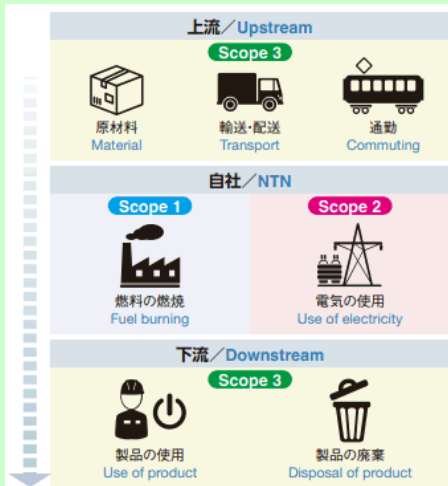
上流／Upstream

Scope 3

原材料
Material

輸送･配送
Transport

通勤
Commuting

自社／NTN

Scope 1

燃料の燃焼
Fuel burning

Scope 2

電気の使用
Use of electricity

下流／Downstream

Scope 3

製品の使用
Use of product

製品の廃棄
Disposal of product